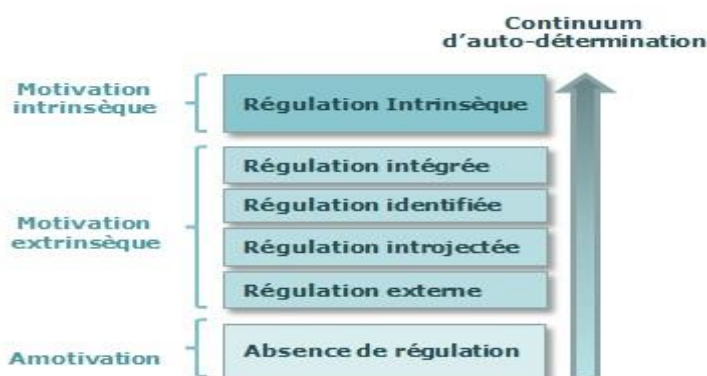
Continuum d'auto-détermination

Motivation intrinsèque

Régulation Intrinsèque

Motivation extrinsèque

Régulation intégrée

Régulation identifiée

Régulation introjectée

Régulation externe

Amotivation

Absence de régulation